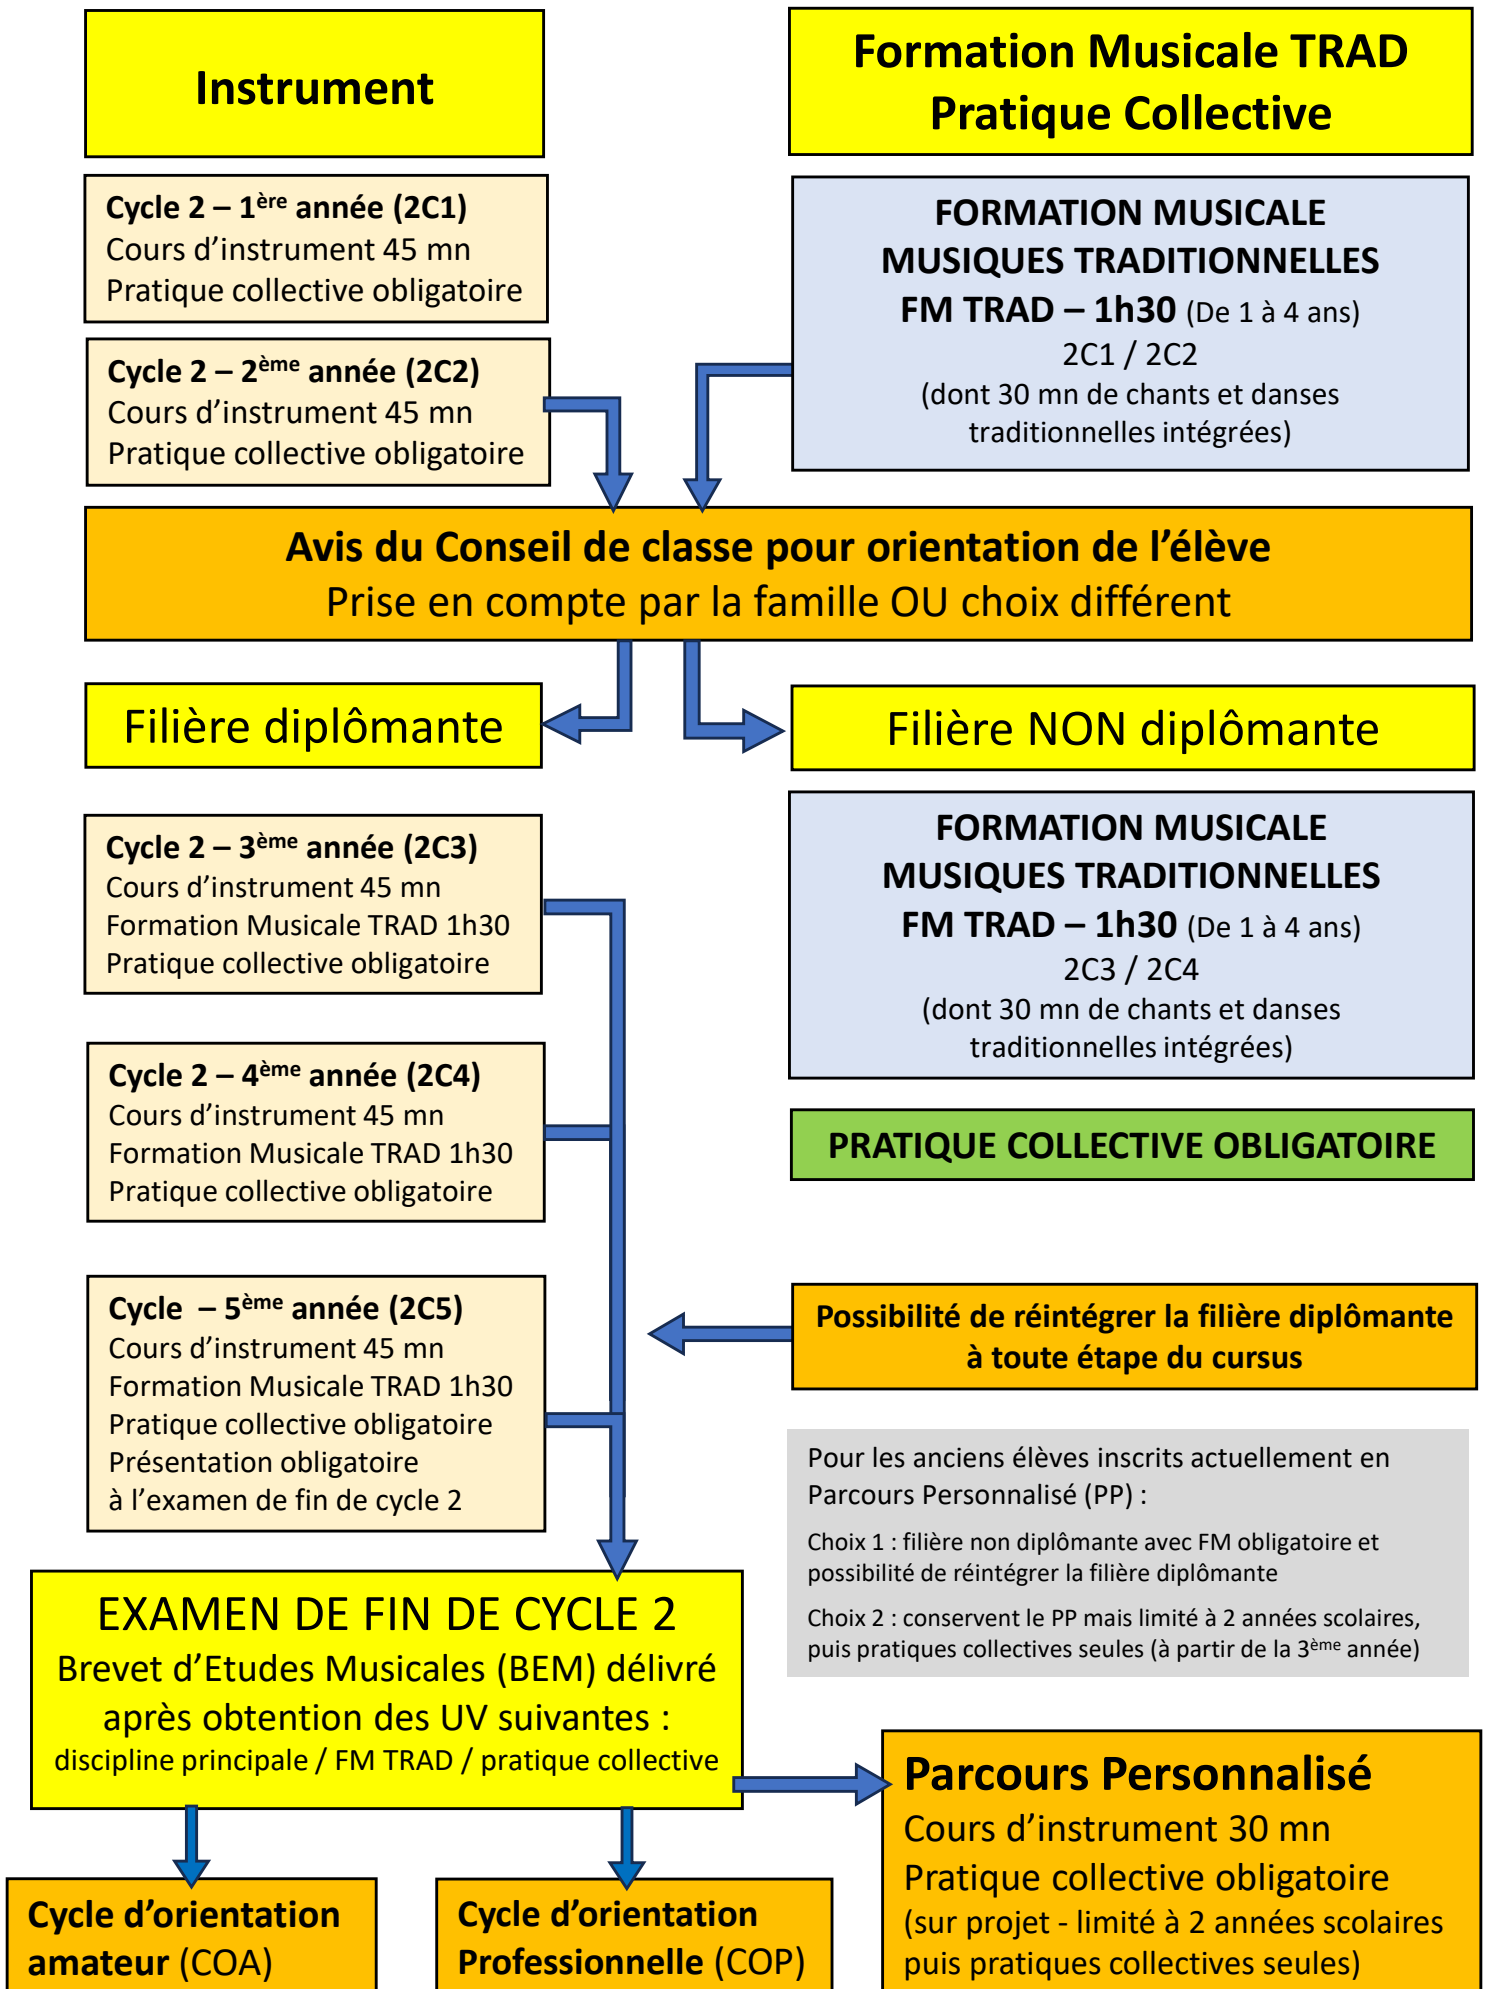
Instrument

Formation Musicale TRAD
Pratique Collective

Cycle 2 – 1ère année (2C1)
Cours d'instrument 45 mn
Pratique collective obligatoire

Cycle 2 – 2ème année (2C2)
Cours d'instrument 45 mn
Pratique collective obligatoire

FORMATION MUSICALE
MUSIQUES TRADITIONNELLES
FM TRAD – 1h30 (De 1 à 4 ans)
2C1 / 2C2
(dont 30 mn de chants et danses traditionnelles intégrées)

Avis du Conseil de classe pour orientation de l'élève
Prise en compte par la famille OU choix différent

Filière diplômante

Filière NON diplômante

Cycle 2 – 3ème année (2C3)
Cours d'instrument 45 mn
Formation Musicale TRAD 1h30
Pratique collective obligatoire

Cycle 2 – 4ème année (2C4)
Cours d'instrument 45 mn
Formation Musicale TRAD 1h30
Pratique collective obligatoire

Cycle – 5ème année (2C5)
Cours d'instrument 45 mn
Formation Musicale TRAD 1h30
Pratique collective obligatoire
Présentation obligatoire
à l'examen de fin de cycle 2

FORMATION MUSICALE
MUSIQUES TRADITIONNELLES
FM TRAD – 1h30 (De 1 à 4 ans)
2C3 / 2C4
(dont 30 mn de chants et danses traditionnelles intégrées)

PRATIQUE COLLECTIVE OBLIGATOIRE

Possibilité de réintégrer la filière diplômante à toute étape du cursus

Pour les anciens élèves inscrits actuellement en Parcours Personnalisé (PP) :

Choix 1 : filière non diplômante avec FM obligatoire et possibilité de réintégrer la filière diplômante

Choix 2 : conservent le PP mais limité à 2 années scolaires, puis pratiques collectives seules (à partir de la 3ème année)

EXAMEN DE FIN DE CYCLE 2
Brevet d'Etudes Musicales (BEM) délivré après obtention des UV suivantes :
discipline principale / FM TRAD / pratique collective

Parcours Personnalisé
Cours d'instrument 30 mn
Pratique collective obligatoire
(sur projet - limité à 2 années scolaires puis pratiques collectives seules)

Cycle d'orientation amateur (COA)

Cycle d'orientation Professionnelle (COP)